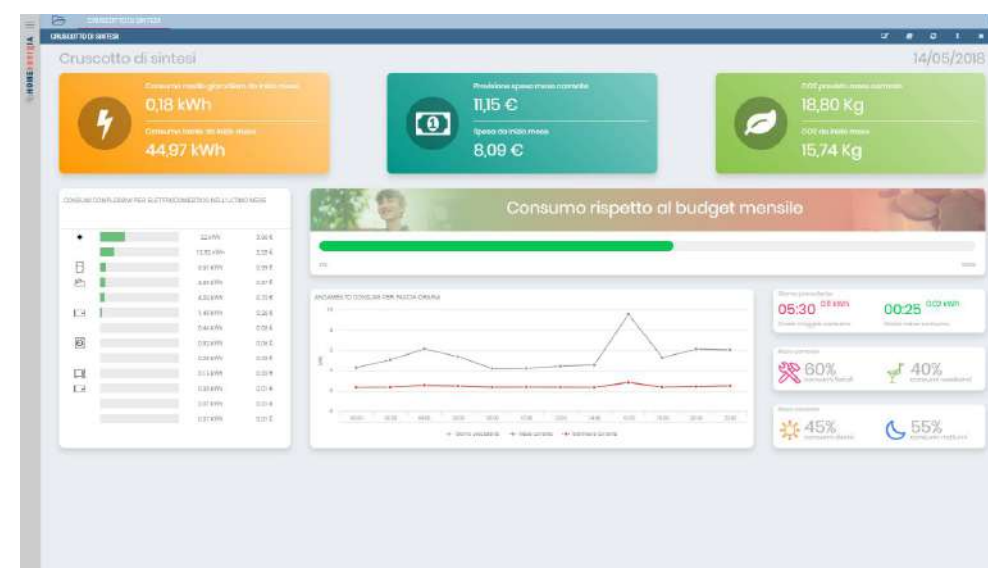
CRUSCOTTO DI SINTESI

Cruscotto di sintesi

14/05/2018

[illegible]
0,18 kWh
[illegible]
44,97 kWh

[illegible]
11,15 €
Spesa da inizio mese
8,09 €

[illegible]
18,80 Kg
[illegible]
15,74 Kg

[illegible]

| | | |
|---|---|---|
| | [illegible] | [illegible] |
| | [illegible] | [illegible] |
| | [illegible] | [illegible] |
| | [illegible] | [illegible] |
| | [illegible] | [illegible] |
| | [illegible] | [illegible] |
| | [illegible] | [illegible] |
| | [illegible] | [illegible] |
| | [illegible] | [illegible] |
| | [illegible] | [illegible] |
| | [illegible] | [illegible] |
| | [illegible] | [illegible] |

Consumo rispetto al budget mensile

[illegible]

05:30 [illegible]
00:25 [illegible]

60%
40%

45%
55%